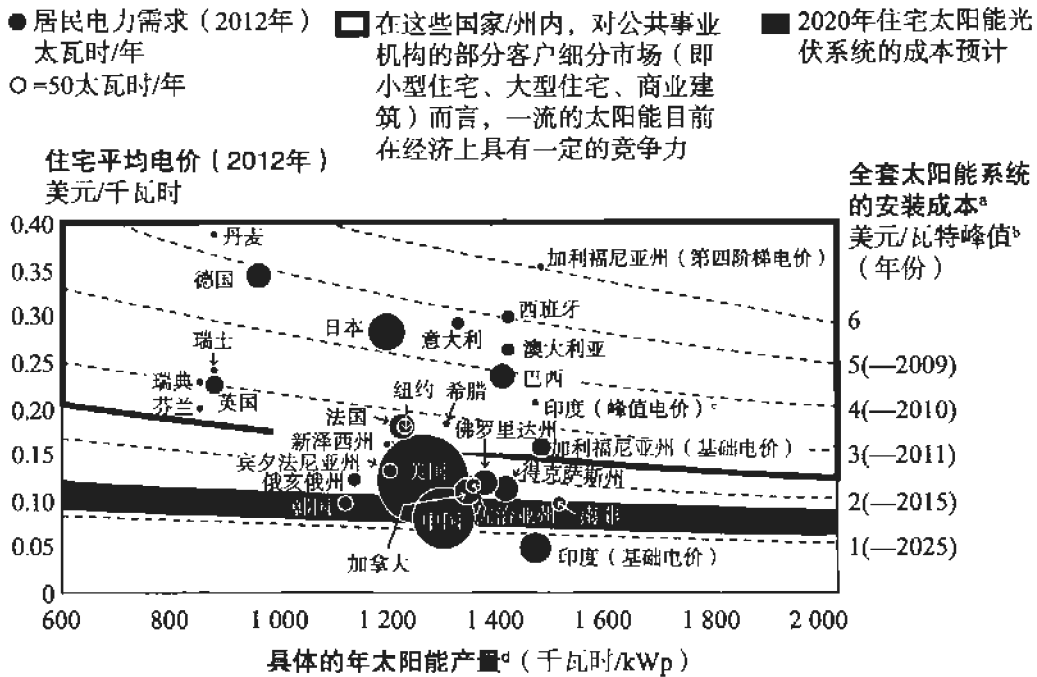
● 居民电力需求（2012年）太瓦时/年
○ =50太瓦时/年

在这些国家/州内，对公共事业机构的部分客户细分市场（即小型住宅、大型住宅、商业建筑）而言，一流的太阳能目前在经济上具有一定的竞争力

2020年住宅太阳能光伏系统的成本预计

住宅平均电价（2012年）
美元/千瓦时

全套太阳能系统的安装成本ᵃ
美元/瓦特峰值ᵇ
（年份）

0.40
0.35
0.30
0.25
0.20
0.15
0.10
0.05
0

丹麦
德国
加利福尼亚州（第四阶梯电价）
西班牙
日本
意大利
澳大利亚
瑞士
巴西
瑞典
芬兰
英国
纽约
希腊
印度（峰值电价）ᶜ
法国
新泽西州
佛罗里达州
加利福尼亚州（基础电价）
宾夕法尼亚州
美国
俄亥俄州
得克萨斯州
韩国
中国
乔治亚州
南非
加拿大
印度（基础电价）

6
5(—2009)
4(—2010)
3(—2011)
2(—2015)
1(—2025)

600 800 1 000 1 200 1 400 1 600 1 800 2 000

具体的年太阳能产量ᵈ（千瓦时/kWp）